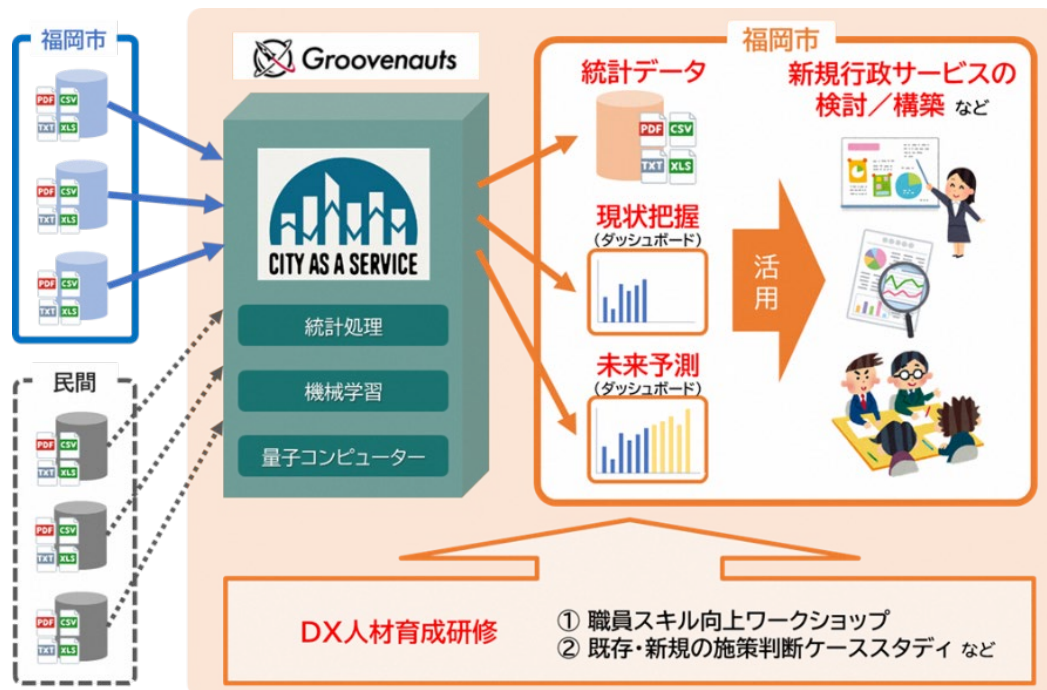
福岡市

PDF CSV TXT XLS

PDF CSV TXT XLS

PDF CSV TXT XLS

民間

PDF CSV TXT XLS

PDF CSV TXT XLS

PDF CSV TXT XLS

Groovenauts

CITY AS A SERVICE

統計処理

機械学習

量子コンピューター

福岡市

統計データ

PDF CSV TXT XLS

現状把握
(ダッシュボード)

未来予測
(ダッシュボード)

活用

新規行政サービスの検討／構築 など

DX人材育成研修

① 職員スキル向上ワークショップ
② 既存・新規の施策判断ケーススタディ など